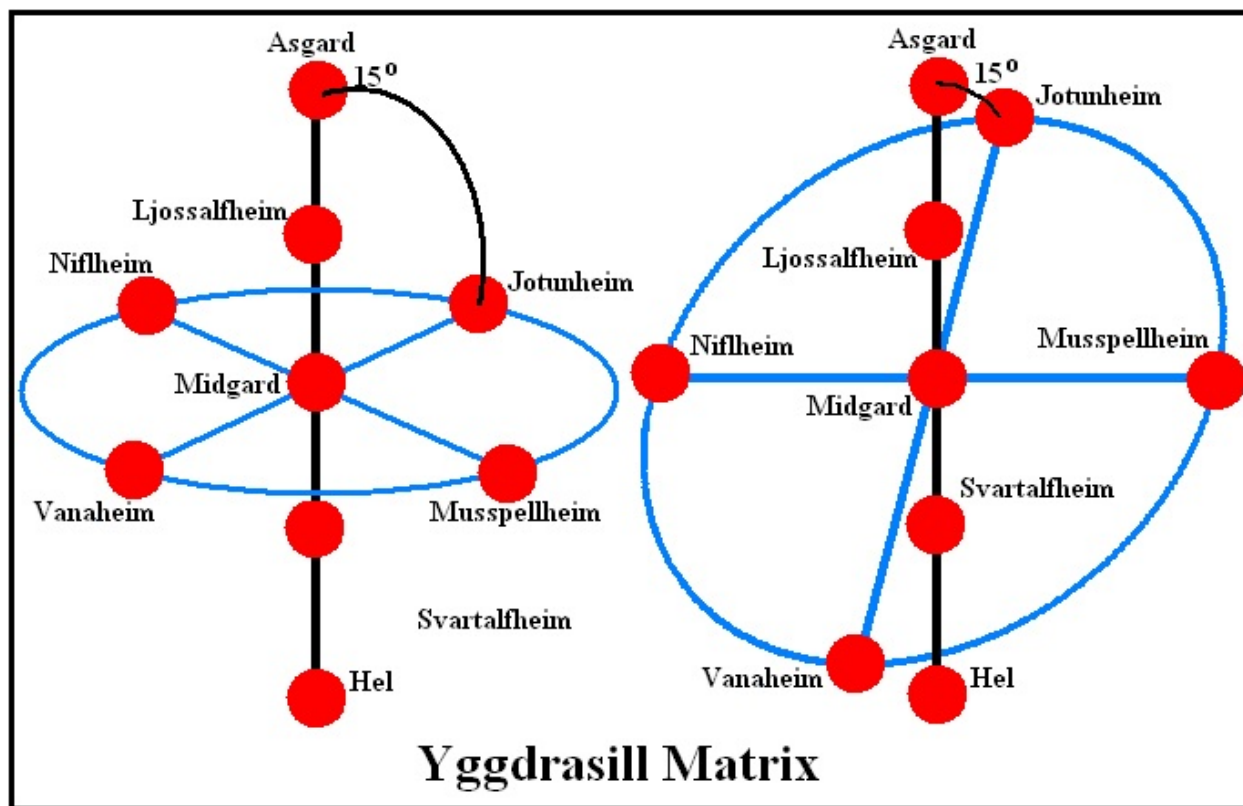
Asgard
$15^o$
Ljossalfheim
Niflheim
Jotunheim
Midgard
Vanaheim
Musspellheim
Svartalfheim
Hel

Asgard
$15^o$
Jotunheim
Ljossalfheim
Niflheim
Musspellheim
Midgard
Svartalfheim
Vanaheim
Hel

Yggdrasill Matrix